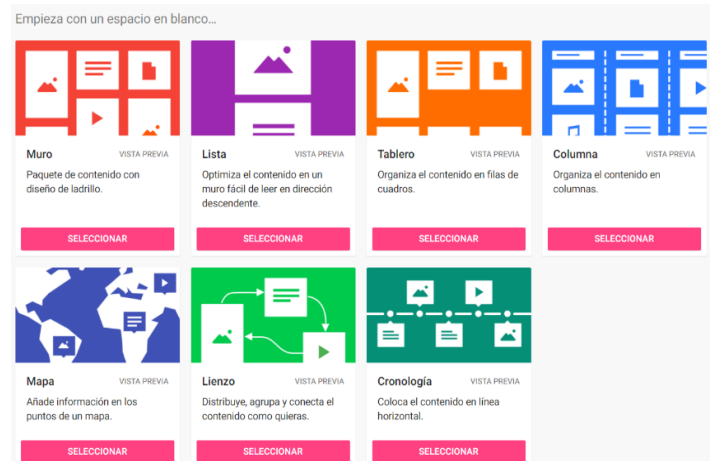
Empieza con un espacio en blanco...

Muro
VISTA PREVIA
Paquete de contenido con diseño de ladrillo.
SELECCIONAR

Lista
VISTA PREVIA
Optimiza el contenido en un muro fácil de leer en dirección descendente.
SELECCIONAR

Tablero
VISTA PREVIA
Organiza el contenido en filas de cuadros.
SELECCIONAR

Columna
VISTA PREVIA
Organiza el contenido en columnas.
SELECCIONAR

Mapa
VISTA PREVIA
Añade información en los puntos de un mapa.
SELECCIONAR

Lienzo
VISTA PREVIA
Distribuye, agrupa y conecta el contenido como quieras.
SELECCIONAR

Cronología
VISTA PREVIA
Coloca el contenido en línea horizontal.
SELECCIONAR